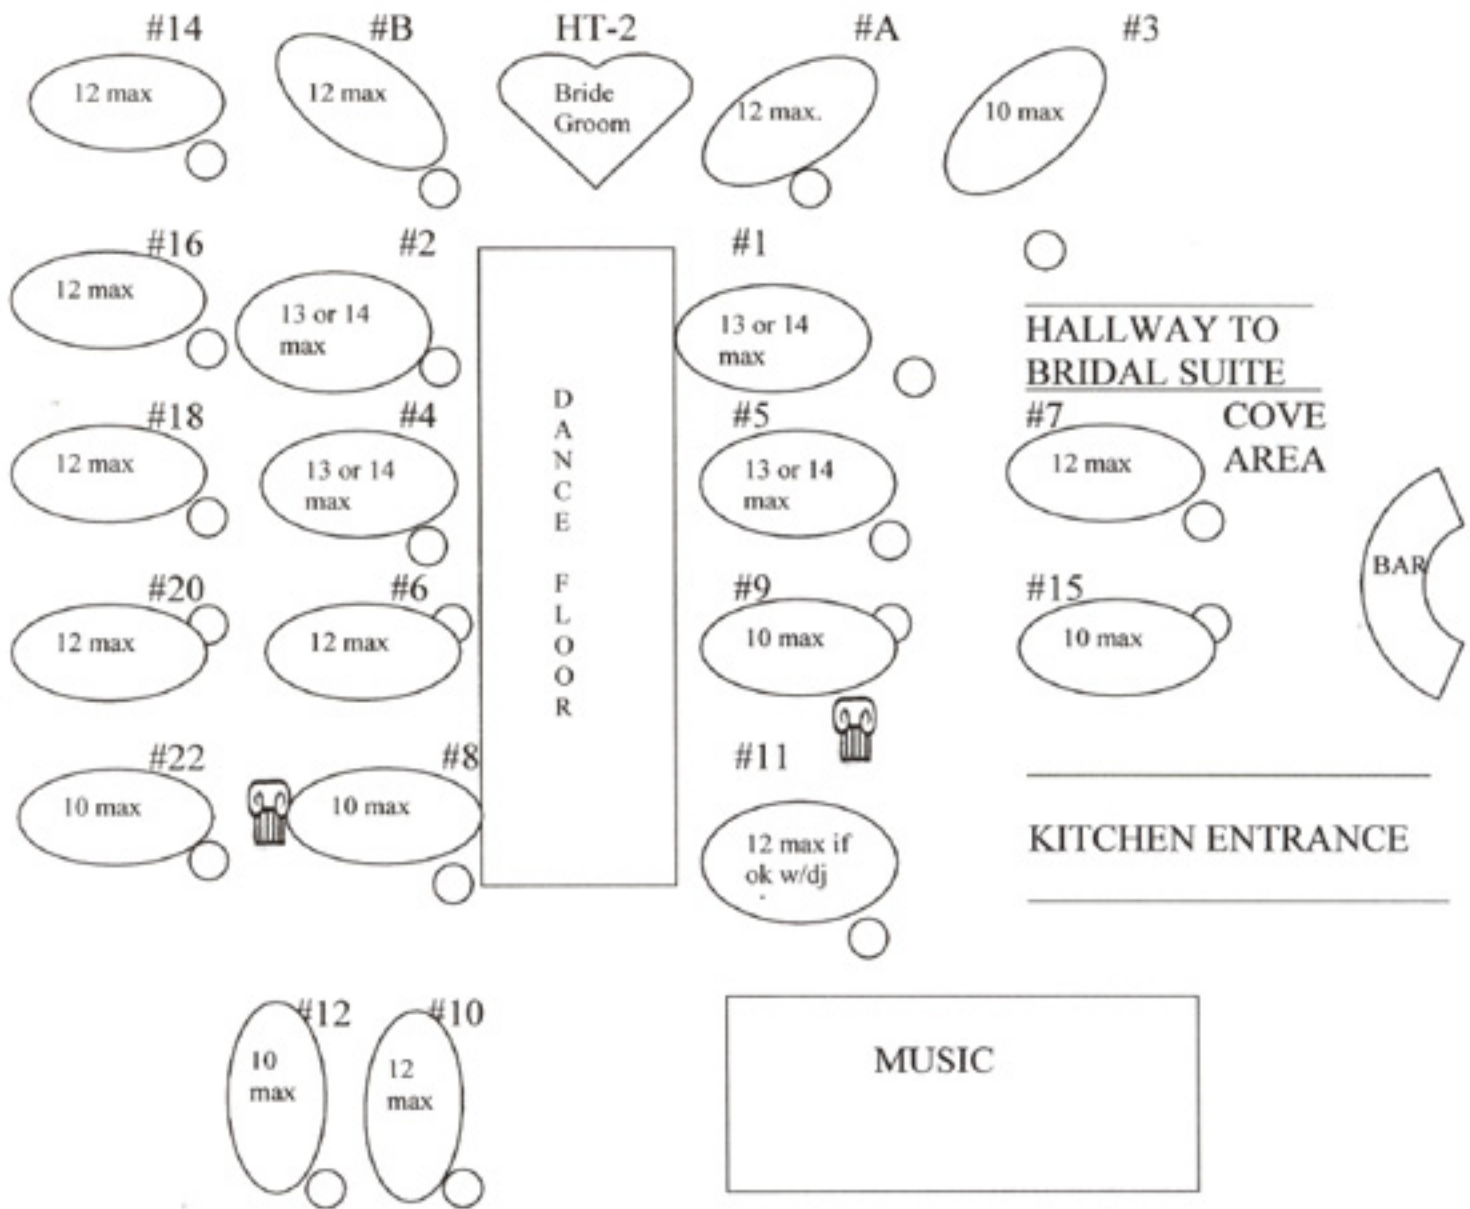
#14
12 max

#B
12 max

HT-2
Bride
Groom

#A
12 max.

#3
10 max

#16
12 max

#2
13 or 14 max

DANCE FLOOR

#1
13 or 14 max

HALLWAY TO BRIDAL SUITE

#18
12 max

#4
13 or 14 max

#5
13 or 14 max

#7
12 max

COVE AREA

BAR

#20
12 max

#6
12 max

#9
10 max

#15
10 max

#22
10 max

#8
10 max

#11
12 max if ok w/dj

KITCHEN ENTRANCE

#12
10 max

#10
12 max

MUSIC